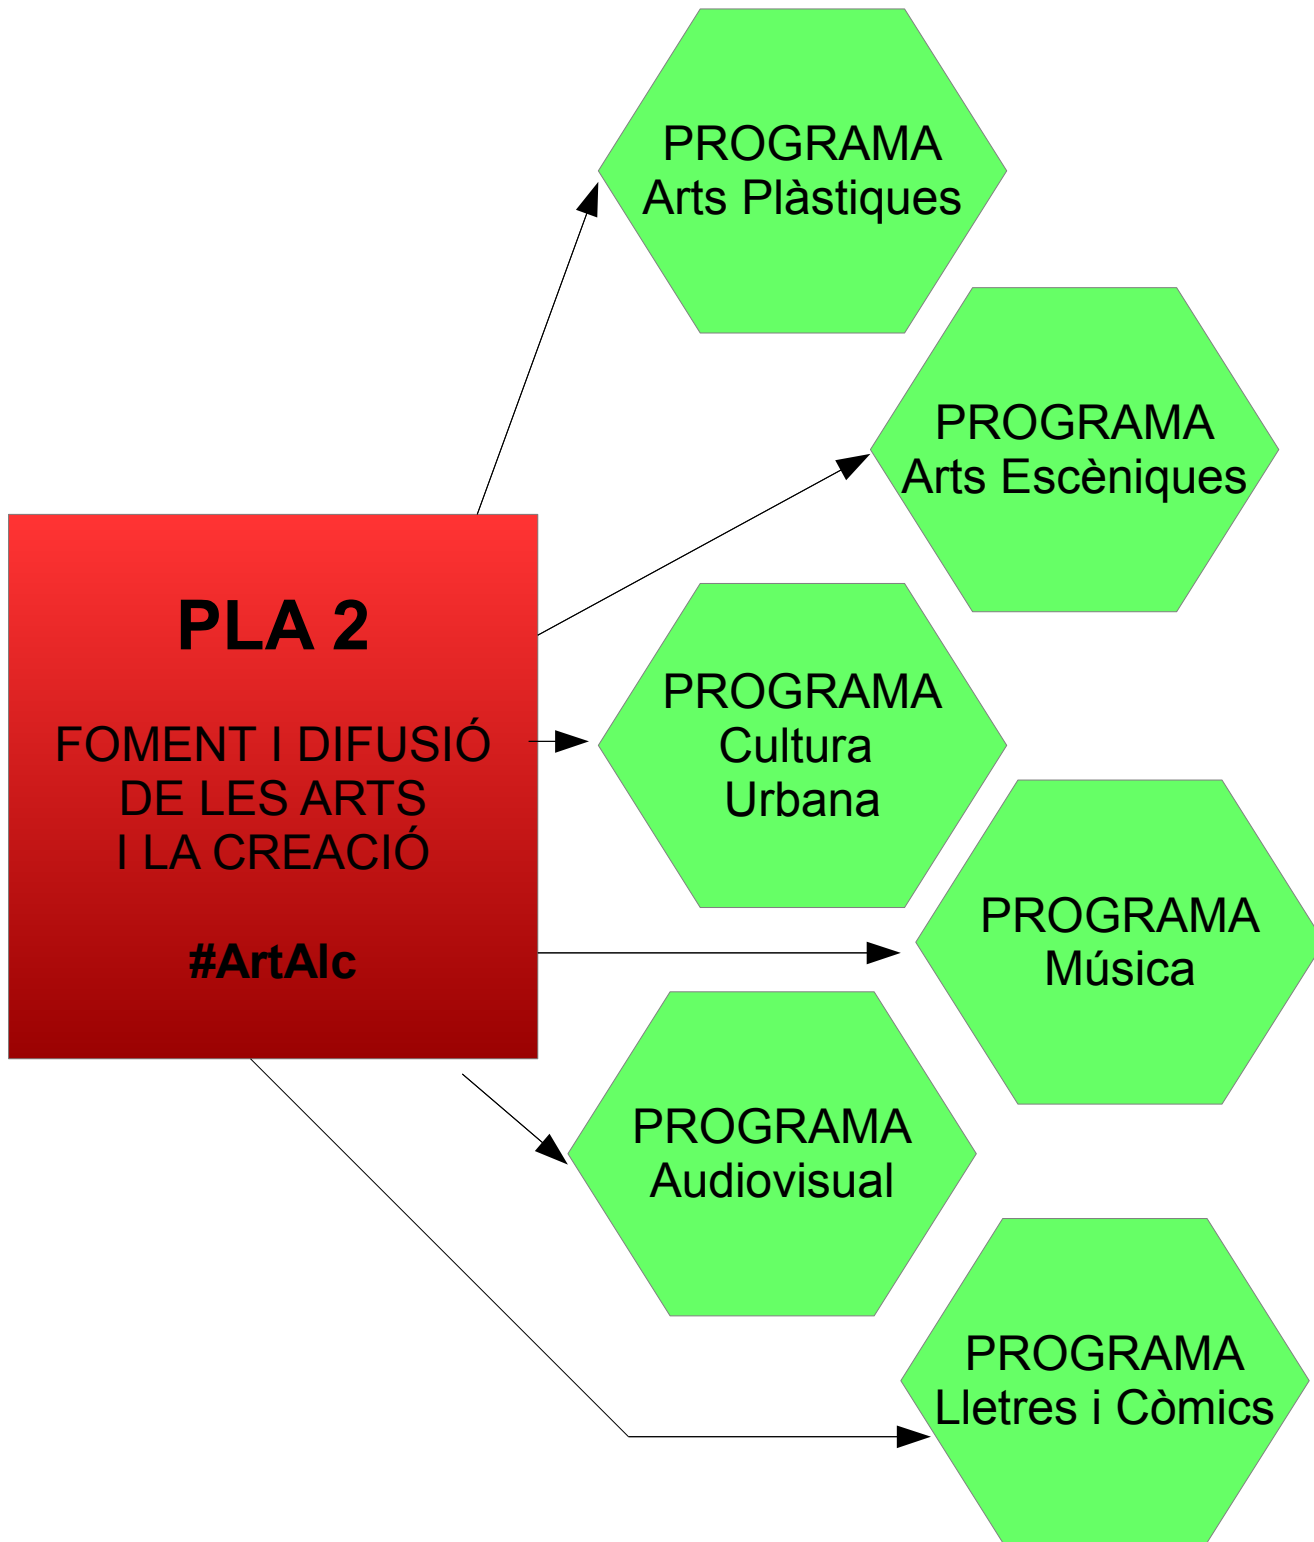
PLA 2

FOMENT I DIFUSIÓ DE LES ARTS I LA CREACIÓ

#ArtAlc

PROGRAMA Arts Plàstiques

PROGRAMA Arts Escèniques

PROGRAMA Cultura Urbana

PROGRAMA Música

PROGRAMA Audiovisual

PROGRAMA Lletres i Còmics